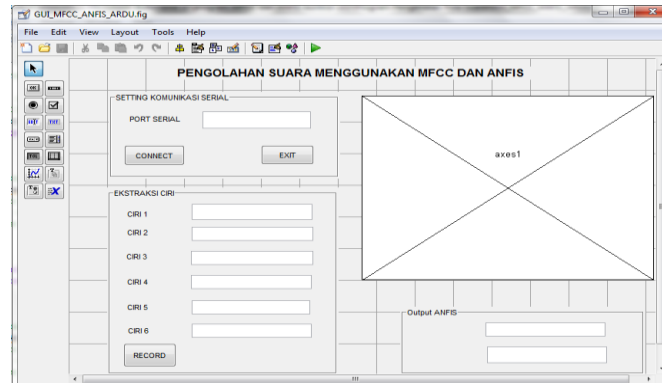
GUI_MFCC_ANFIS_ARDU.fig

File Edit View Layout Tools Help

PENGOLAHAN SUARA MENGGUNAKAN MFCC DAN ANFIS

SETTING KOMUNIKASI SERIAL

PORT SERIAL

CONNECT

EXIT

axes1

EKSTRAKSI CIRI

CIRI 1

CIRI 2

CIRI 3

CIRI 4

CIRI 5

CIRI 6

RECORD

Output ANFIS